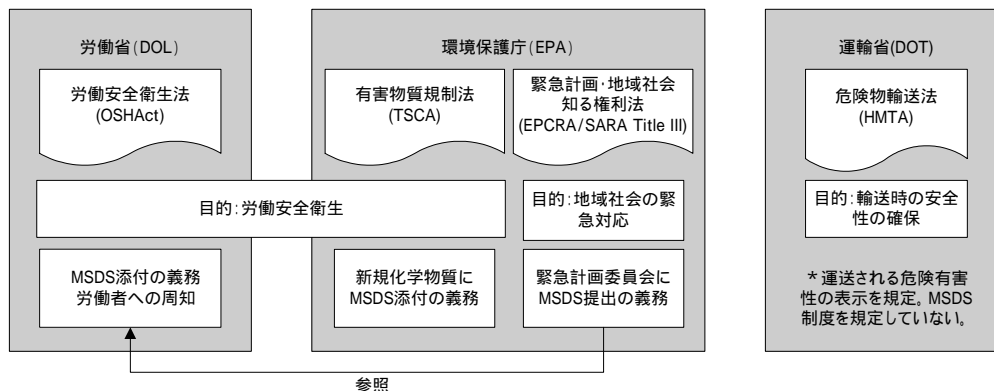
労働省(DOL)

労働安全衛生法
(OSHAct)

環境保護庁(EPA)

有害物質規制法
(TSCA)

緊急計画·地域社会知る権利法
(EPCRA/SARA Title III)

運輸省(DOT)

危険物輸送法
(HMTA)

目的:労働安全衛生

目的:地域社会の緊急対応

目的:輸送時の安全性の確保

MSDS添付の義務
労働者への周知

新規化学物質にMSDS添付の義務

緊急計画委員会にMSDS提出の義務

*運送される危険有害性の表示を規定。MSDS制度を規定していない。

参照